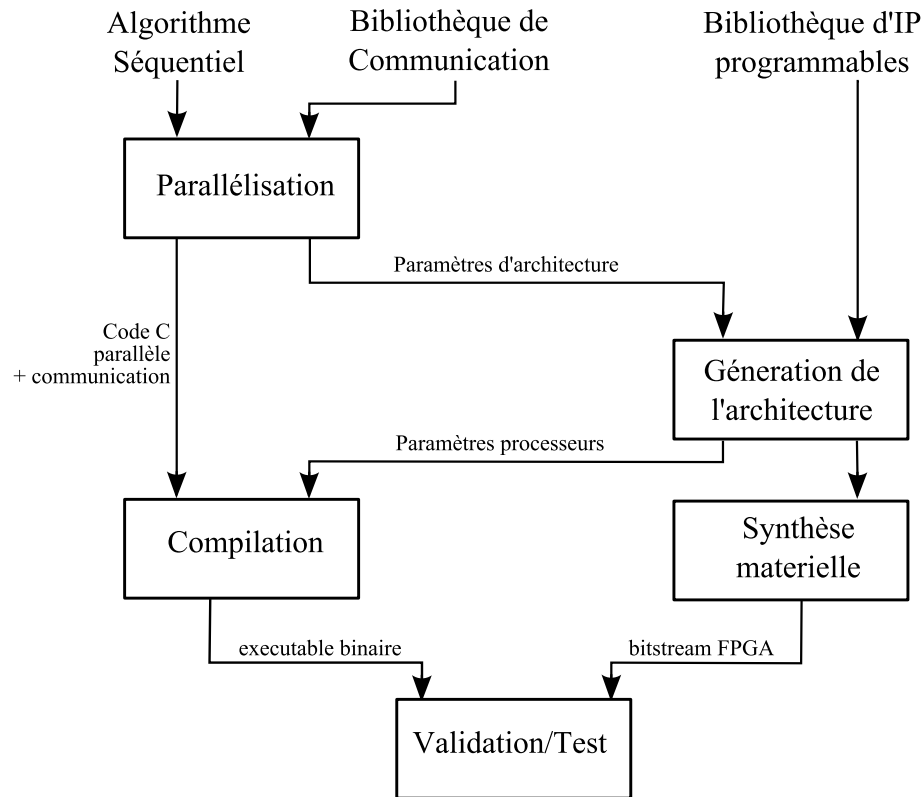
Algorithme Séquentiel

Bibliothèque de Communication

Bibliothèque d'IP programmables

Parallélisation

Paramètres d'architecture

Code C parallèle + communication

Géneration de l'architecture

Paramètres processeurs

Compilation

Synthèse materielle

executable binaire

bitstream FPGA

Validation/Test